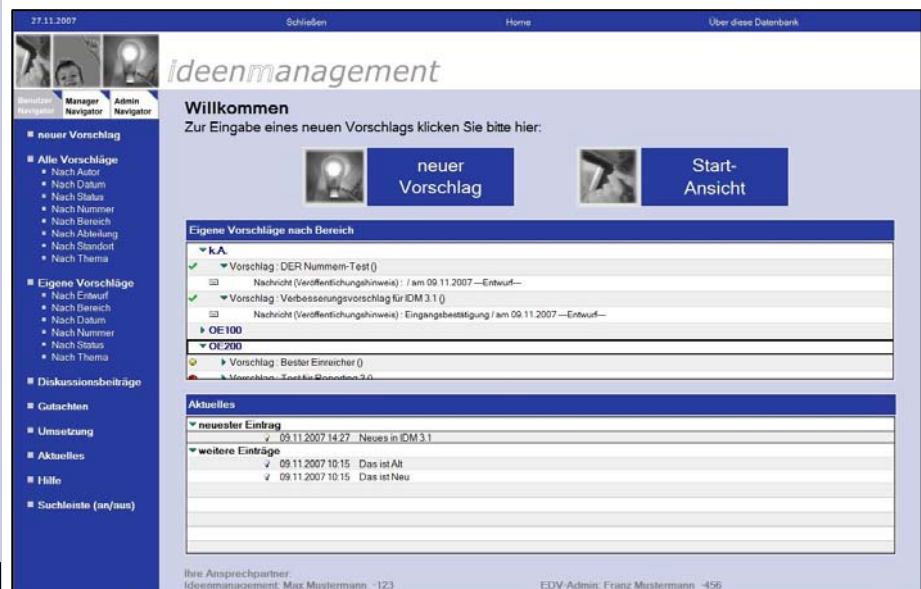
27.11.2007
Schließen
Home
Über diese Datenbank

ideenmanagement

Benutzer Navigator
Manager Navigator
Admin Navigator

■ neuer Vorschlag

■ Alle Vorschläge
• Nach Autor
• Nach Datum
• Nach Status
• Nach Nummer
• Nach Bereich
• Nach Abteilung
• Nach Standort
• Nach Thema

■ Eigene Vorschläge
• Nach Entwurf
• Nach Bereich
• Nach Datum
• Nach Nummer
• Nach Status
• Nach Thema

■ Diskussionsbeiträge

■ Gutachten

■ Umsetzung

■ Aktuelles

■ Hilfe

■ Suchleiste (an/aus)

Willkommen
Zur Eingabe eines neuen Vorschlags klicken Sie bitte hier:

neuer Vorschlag

Start-Ansicht

Eigene Vorschläge nach Bereich
▾k.A.
▾Vorschlag : DER Nummern-Test ()
Nachricht (Veröffentlichungshinweis) : / am 09.11.2007 —Entwurf—
▾Vorschlag : Verbesserungsvorschlag für IDM 3.1 ()
Nachricht (Veröffentlichungshinweis) : Eingangsbestätigung / am 09.11.2007 —Entwurf—
▸OE100
▾OE200
▸Vorschlag : Bester Einreicher ()
▸Vorschlag : Test für Reporting 2.0

Aktuelles
▾neuester Eintrag
09.11.2007 14:27 Neues in IDM 3.1
▾weitere Einträge
09.11.2007 10:15 Das ist Alt
09.11.2007 10:15 Das ist Neu

Ihre Ansprechpartner:
Ideenmanagement: Max Mustermann -123
EDV-Admin: Franz Mustermann -456